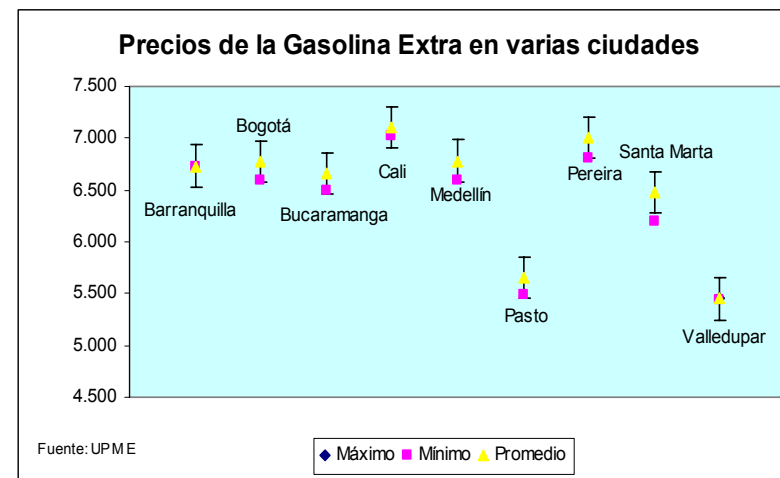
Precios de la Gasolina Extra en varias ciudades

7.500
7.000
6.500
6.000
5.500
5.000
4.500

Barranquilla
Bogotá
Bucaramanga
Cali
Medellín
Pasto
Pereira
Santa Marta
Valledupar

Fuente: UPME

Máximo Mínimo Promedio